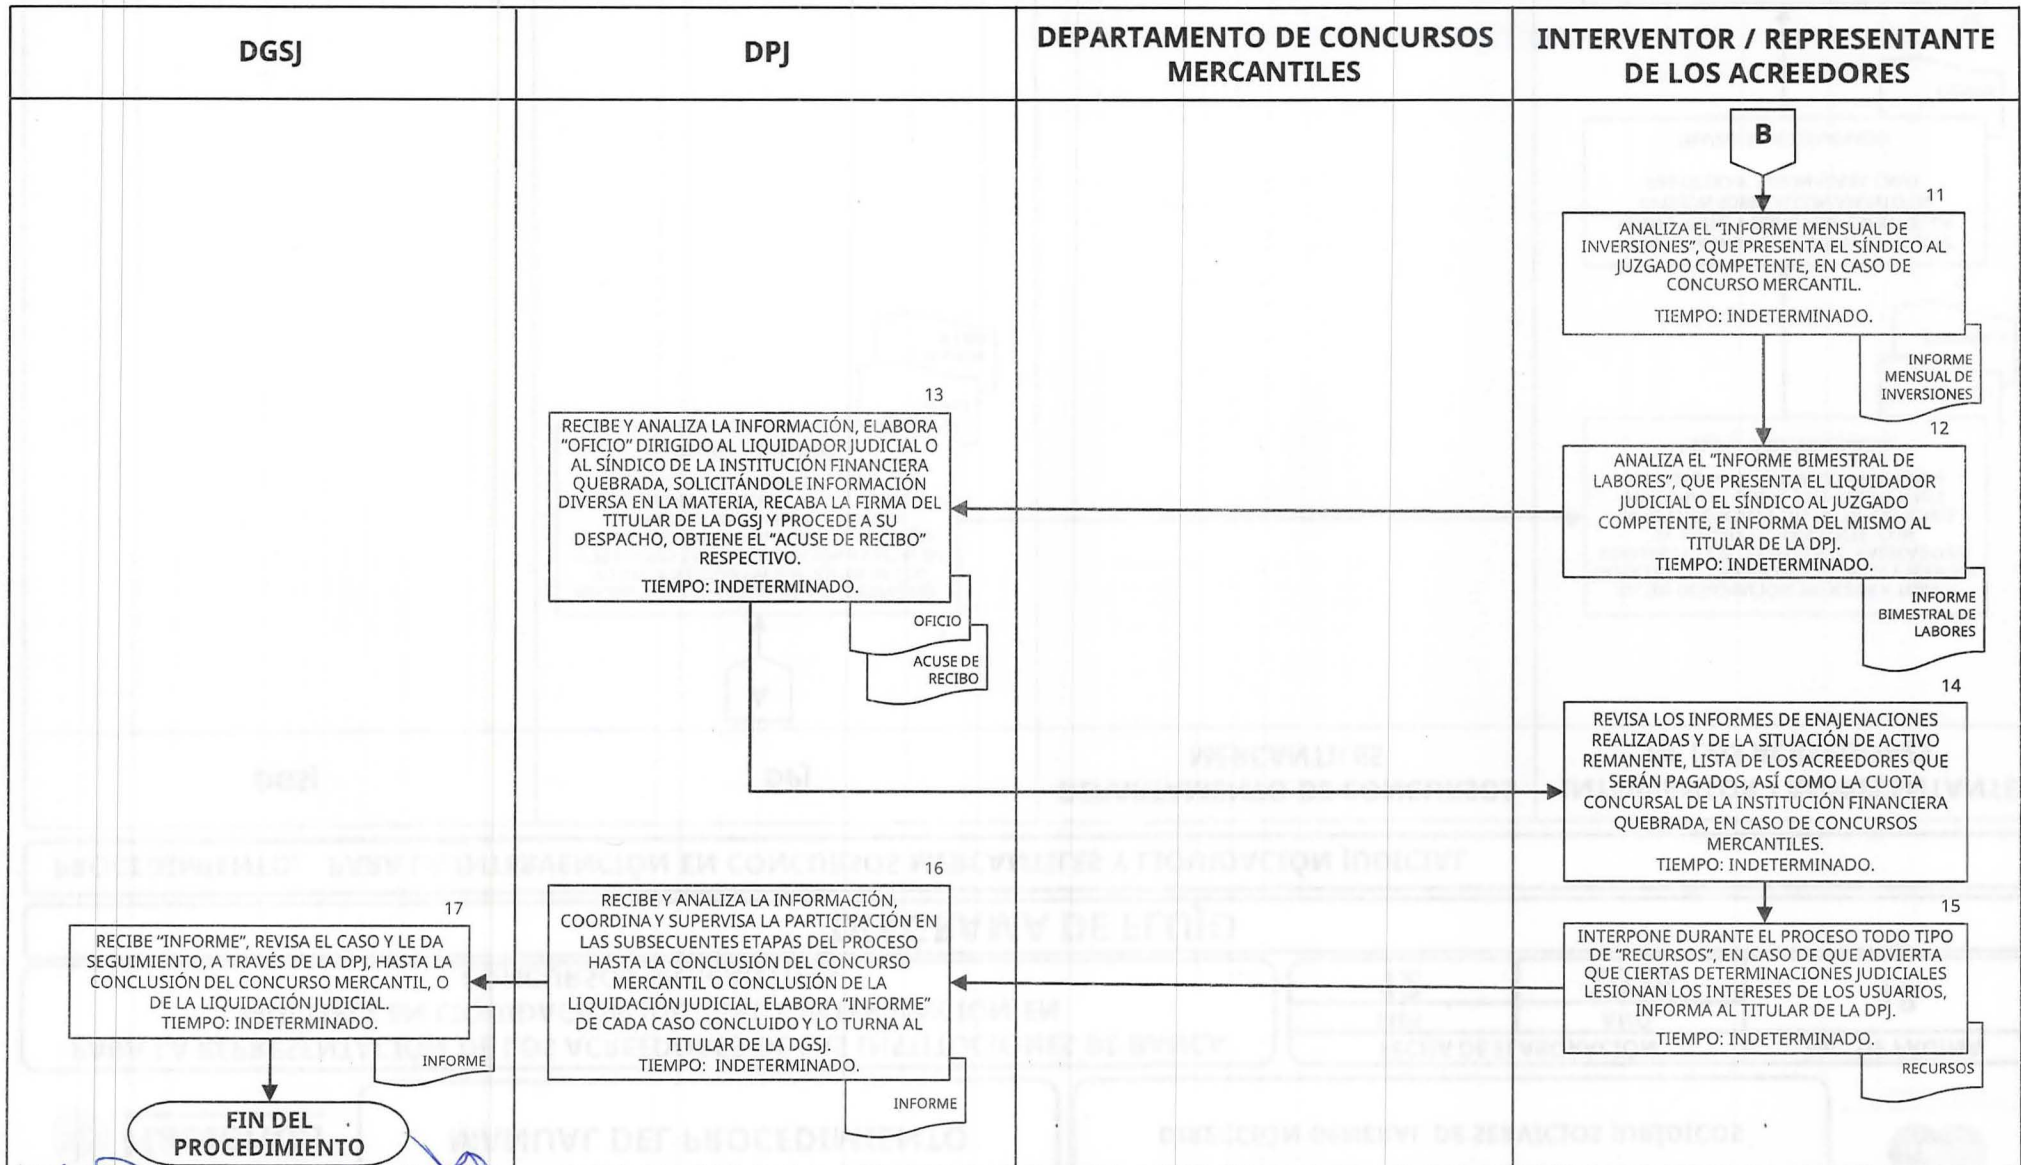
DGSJ

DPJ

DEPARTAMENTO DE CONCURSOS MERCANTILES

INTERVENTOR / REPRESENTANTE DE LOS ACREEDORES

B

11

ANALIZA EL "INFORME MENSUAL DE INVERSIONES", QUE PRESENTA EL SÍNDICO AL JUZGADO COMPETENTE, EN CASO DE CONCURSO MERCANTIL.

TIEMPO: INDETERMINADO.

INFORME MENSUAL DE INVERSIONES

12

ANALIZA EL "INFORME BIMESTRAL DE LABORES", QUE PRESENTA EL LIQUIDADOR JUDICIAL O EL SÍNDICO AL JUZGADO COMPETENTE, E INFORMA DEL MISMO AL TITULAR DE LA DPJ.
TIEMPO: INDETERMINADO.

INFORME BIMESTRAL DE LABORES

13

RECIBE Y ANALIZA LA INFORMACIÓN, ELABORA "OFICIO" DIRIGIDO AL LIQUIDADOR JUDICIAL O AL SÍNDICO DE LA INSTITUCIÓN FINANCIERA QUEBRADA, SOLICITÁNDOLE INFORMACIÓN DIVERSA EN LA MATERIA, RECABA LA FIRMA DEL TITULAR DE LA DGSJ Y PROCEDE A SU DESPACHO, OBTIENE EL "ACUSE DE RECIBO" RESPECTIVO.

TIEMPO: INDETERMINADO.

OFICIO

ACUSE DE RECIBO

14

REVISA LOS INFORMES DE ENAJENACIONES REALIZADAS Y DE LA SITUACIÓN DE ACTIVO REMANENTE, LISTA DE LOS ACREEDORES QUE SERÁN PAGADOS, ASÍ COMO LA CUOTA CONCURSAL DE LA INSTITUCIÓN FINANCIERA QUEBRADA, EN CASO DE CONCURSOS MERCANTILES.
TIEMPO: INDETERMINADO.

15

INTERPONE DURANTE EL PROCESO TODO TIPO DE "RECURSOS", EN CASO DE QUE ADVIERTA QUE CIERTAS DETERMINACIONES JUDICIALES LESIONAN LOS INTERESES DE LOS USUARIOS, INFORMA AL TITULAR DE LA DPJ.

TIEMPO: INDETERMINADO.

RECURSOS

16

RECIBE Y ANALIZA LA INFORMACIÓN, COORDINA Y SUPERVISA LA PARTICIPACIÓN EN LAS SUBSECUENTES ETAPAS DEL PROCESO HASTA LA CONCLUSIÓN DEL CONCURSO MERCANTIL O CONCLUSIÓN DE LA LIQUIDACIÓN JUDICIAL, ELABORA "INFORME" DE CADA CASO CONCLUIDO Y LO TURNA AL TITULAR DE LA DGSJ.
TIEMPO: INDETERMINADO.

INFORME

17

RECIBE "INFORME", REVISA EL CASO Y LE DA SEGUIMIENTO, A TRAVÉS DE LA DPJ, HASTA LA CONCLUSIÓN DEL CONCURSO MERCANTIL, O DE LA LIQUIDACIÓN JUDICIAL.
TIEMPO: INDETERMINADO.

INFORME

FIN DEL PROCEDIMIENTO